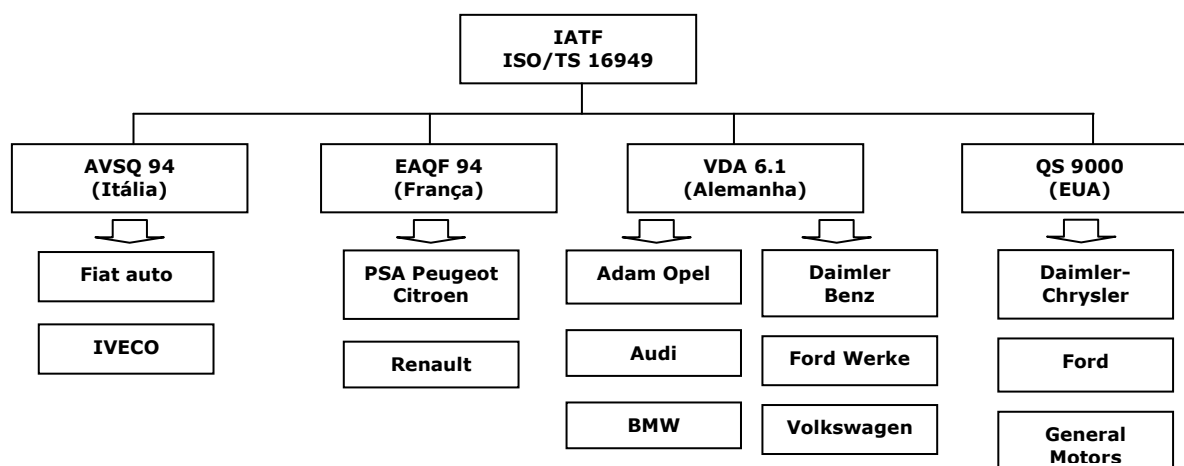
IATF
ISO/TS 16949

AVSQ 94
(Itália)

Fiat auto

IVECO

EAQF 94
(França)

PSA Peugeot Citroen

Renault

VDA 6.1
(Alemanha)

Adam Opel

Audi

BMW

Daimler Benz

Ford Werke

Volkswagen

QS 9000
(EUA)

Daimler-Chrysler

Ford

General Motors